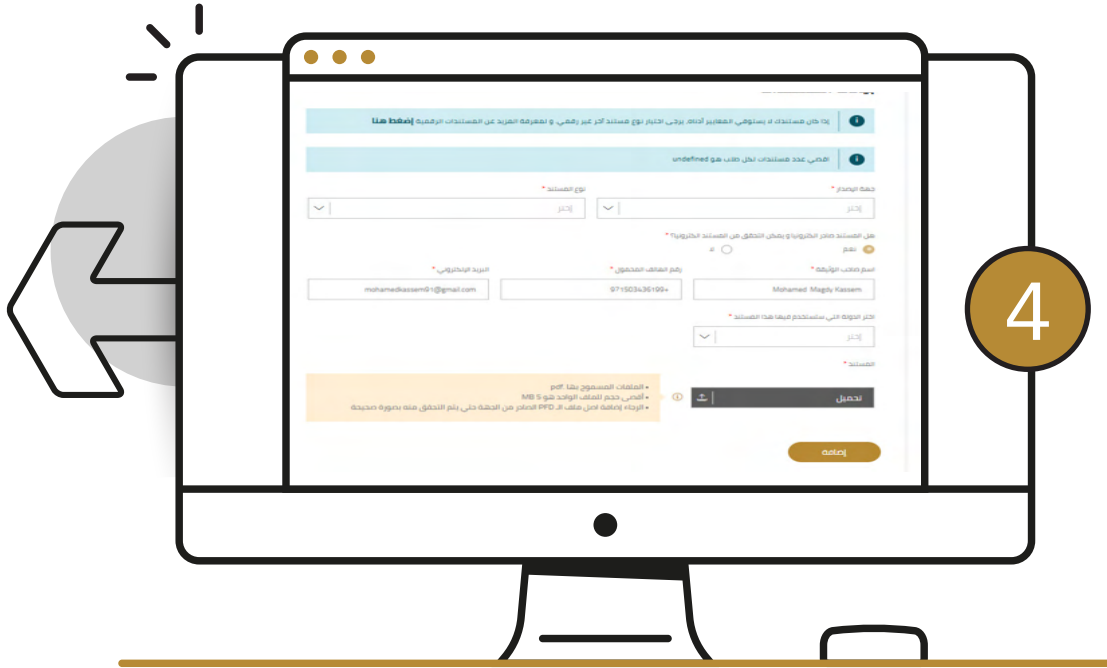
إذا كان مستندك لا يستوفي المعايير أدناه، يرجى اختيار نوع مستند آخر غير رقمي، و لمعرفة المزيد عن المستندات الرقمية إضغط هنا

اقصى عدد مستندات لكل طلب هو undefined

جهة الإصدار *
إختر

نوع المستند *
إختر

هل المستند صادر إلكترونيا و يمكن التحقق من المستند الكترونيا؟ *
نعم
لا

اسم صاحب الوثيقة *
Mohamed Magdy Kassem

رقم الهاتف المحمول *
971503436199+

البريد الإلكتروني *
mohamedkassem91@gmail.com

اختر الدولة التي ستستخدم فيها هذا المستند *
إختر

المستند *

تحميل

• الملفات المسموح بها pdf
• أقصى حجم للملف الواحد هو 5 MB
• الرجاء إضافة اصل ملف الـ PFD الصادر من الجهة حتى يتم التحقق منه بصورة صحيحة

إضافة

4